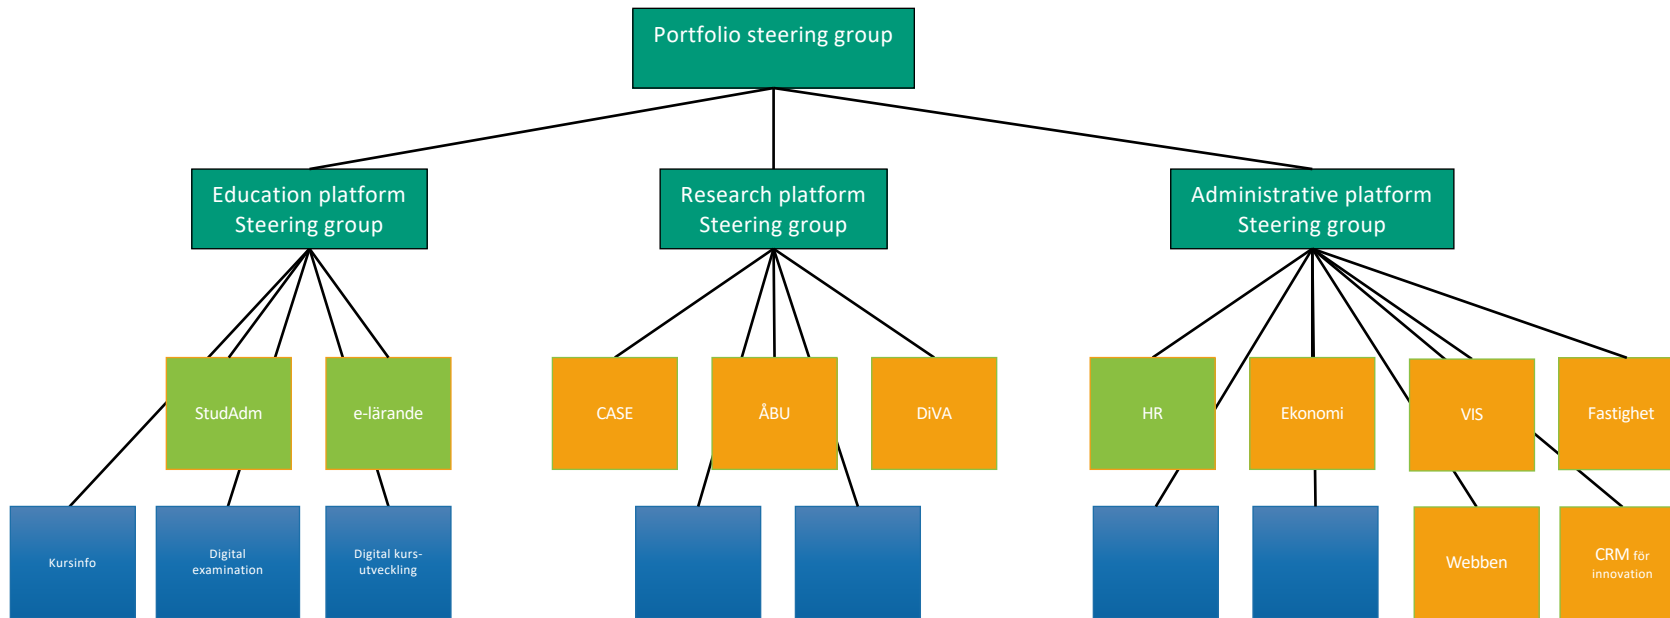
Portfolio steering group

Education platform Steering group

Research platform Steering group

Administrative platform Steering group

StudAdm

e-lärande

CASE

ÅBU

DiVA

HR

Ekonomi

VIS

Fastighet

Kursinfo

Digital examination

Digital kursutveckling

Webben

CRM för innovation